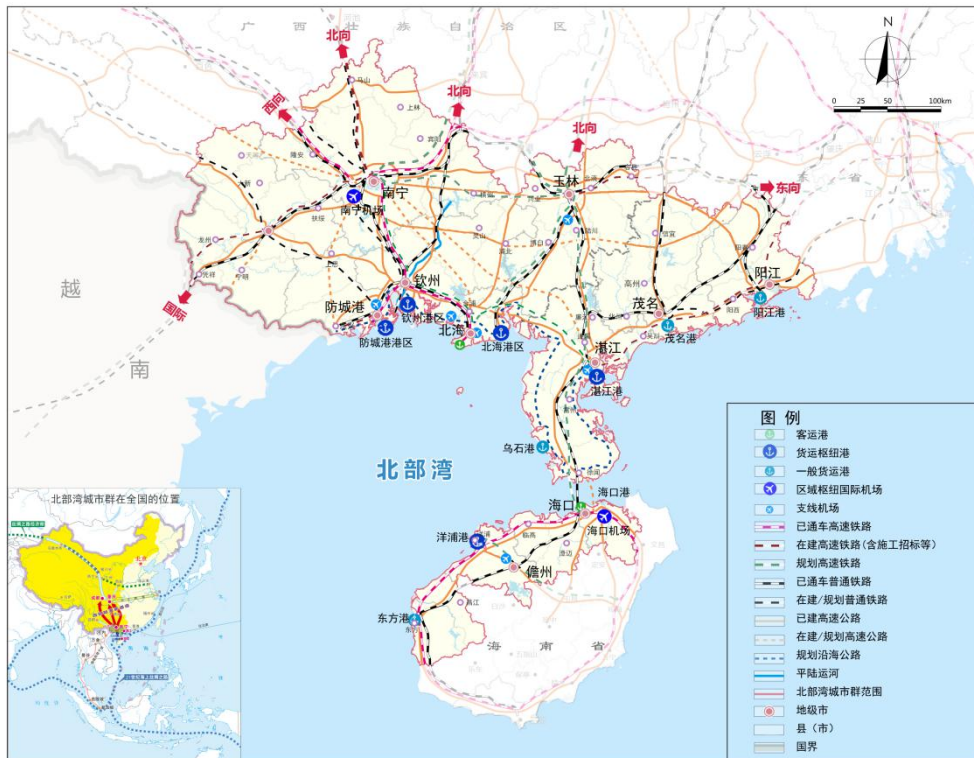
广 西 壮 族 自 治 区

N

0 25 50 100km

北向
北向
北向
西向
东向
国际

南宁
南宁机场
玉林
钦州
防城港
钦州港区
防城港港区
北海
北海港区
湛江
湛江港
茂名
茂名港
阳江
阳江港
乌石港
海口
海口港
海口机场
洋浦港
儋州
东方港

越
南

北部湾

海 南 省

北部湾城市群在全国的位置

图 例
客运港
货运枢纽港
一般货运港
区域枢纽国际机场
支线机场
已通车高速铁路
在建高速铁路（含施工招标等）
规划高速铁路
已通车普通铁路
在建/规划普通铁路
已建高速公路
在建/规划高速公路
规划沿海公路
平陆运河
北部湾城市群范围
地级市
县（市）
国界